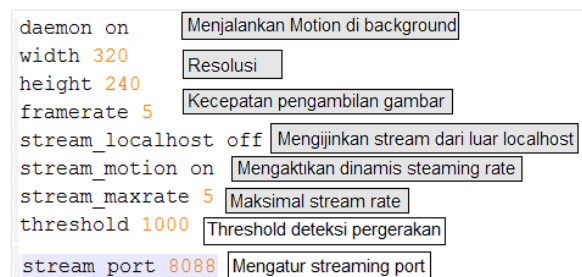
daemon on Menjalankan Motion di background
width 320
Resolusi
height 240
framerate 5 Kecepatan pengambilan gambar
stream_localhost off Mengijinkan stream dari luar localhost
stream_motion on Mengaktikan dinamis steaming rate
stream_maxrate 5 Maksimal stream rate
threshold 1000 Threshold deteksi pergerakan
stream port 8088 Mengatur streaming port